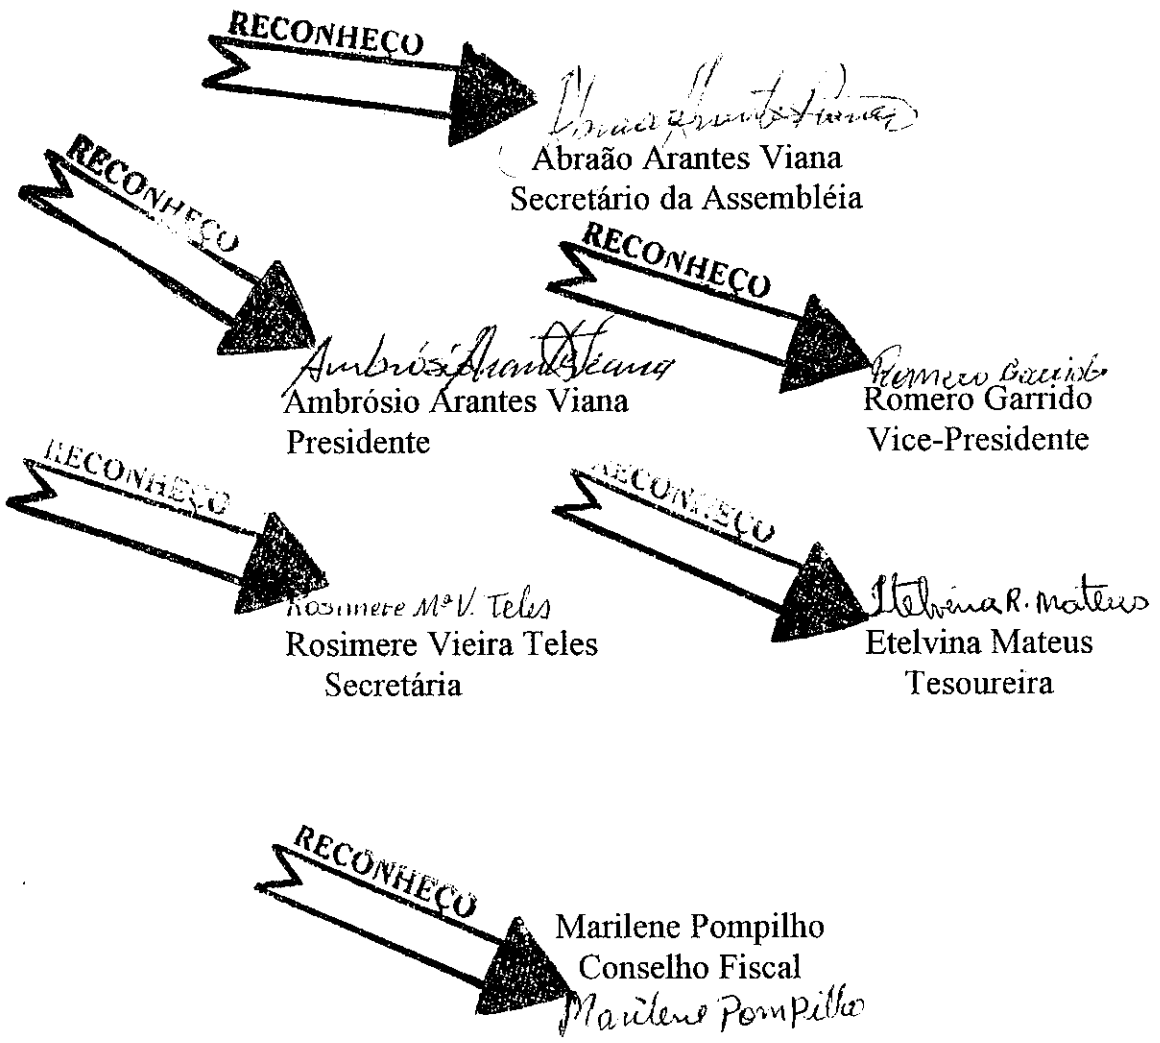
RECONHEÇO

Abraão Arantes Viana
Abraão Arantes Viana
Secretário da Assembléia

RECONHEÇO

RECONHEÇO

Ambrósio Arantes Viana
Ambrósio Arantes Viana
Presidente

Romero Garrido
Romero Garrido
Vice-Presidente

RECONHEÇO

RECONHEÇO

Rosimere Mª V. Teles
Rosimere Vieira Teles
Secretária

Etelvina R. Mateus
Etelvina Mateus
Tesoureira

RECONHEÇO

Marilene Pompilho
Conselho Fiscal
Marilene Pompilho